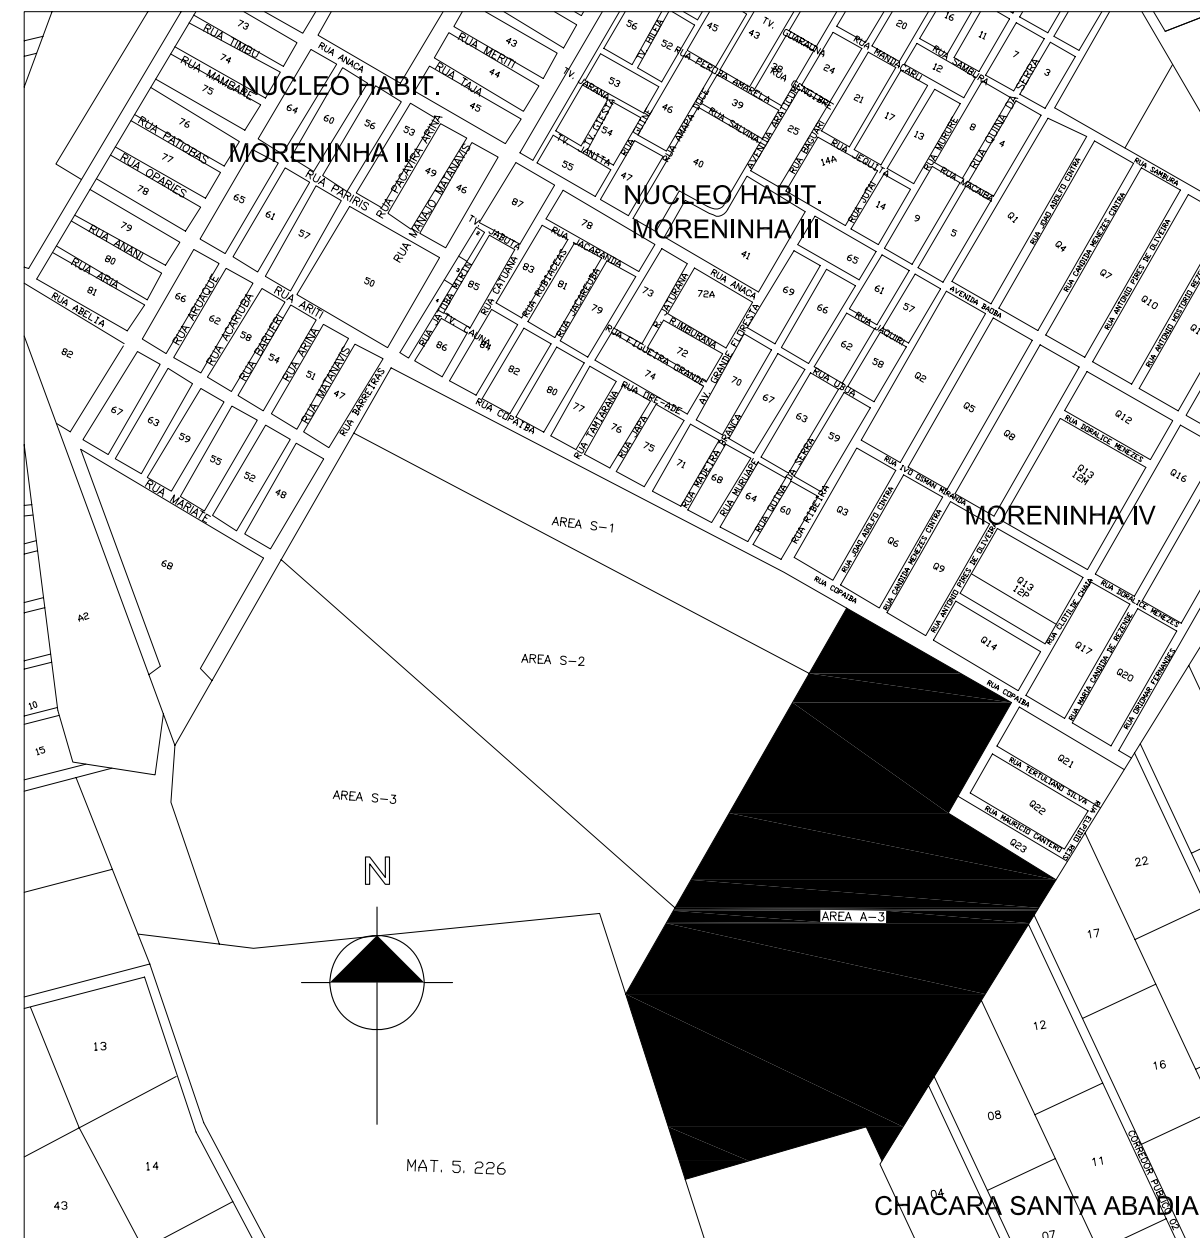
NUCLEO HABIT.
MORENINHA II

NUCLEO HABIT.
MORENINHA III

MORENINHA IV

RUA TIMBU
RUA ANACA
RUA MERITI
RUA MAMBAÍ
RUA TAJA
RUA PATIOBAS
RUA OPARIES
RUA PARIRIS
RUA PACAVIRA
RUA MANAJO
RUA MATANAVIS
RUA ANANI
RUA ARIA
RUA ABELIA
RUA ARUAQUE
RUA ACARIOBA
RUA BARUERI
RUA ARITI
RUA ARINA
RUA MATANAVIS
RUA BARRETRAS
RUA MARIATE
RUA CATUANA
RUA JACARANDA
RUA JACAREUBA
RUA COPAIBA
RUA TAMIARANA
RUA JAPA
RUA JAGUARANA
RUA PEROBA AMARELA
RUA SALVINA
AVENIDA BAIAÇU
RUA MANDACARU
RUA SAMBURA
RUA JUTAI
RUA MURURE
RUA QUINA DA SERRA
RUA MACAIBA
RUA JOAO ADOLFO CINTRA
RUA CANDIDA MENEZES CINTRA
RUA ANTONIO PIRES DE OLIVEIRA
AVENIDA BAOBA
RUA JAQUIEL
RUA URUA
RUA MURURÉ
RUA QUINA DA SERRA
RUA RIBEIRA
RUA IVO USMAN MIRANDA
RUA DORALICE MENEZES
RUA CLOTILDE CHAIM
RUA MARIA CANDIDA DE REZENDE
RUA ORIDMAR FERNANDES
RUA TERTULIANO SILVA
RUA MAURICIO CANTERO
RUA COPAIBA
AV. GRANDE FLORESTA
RUA CIRIUBA

73 74 75 76 77 78 79 80 81 82 64 60 56 53 49 46 65 61 57 50 66 62 58 54 51 47 67 63 59 55 52 48 43 44 45 87 85 86 84 83 81 79 78 82 80 77 76 75 74 73 72A 72 71 70 69 68 67 66 65 64 63 62 61 60 59 58 57 56 55 54 52 47 46 41 40 39 38 45 43 24 25 21 20 17 16 14A 14 13 12 11 9 8 7 5 4 3 Q1 Q2 Q3 Q4 Q5 Q6 Q7 Q8 Q9 Q10 Q12 Q13 12M Q13 12P Q14 Q16 Q17 Q20 Q21 Q22 Q23 68 A2 10 15

AREA S-1
AREA S-2
AREA S-3
AREA A-3

N

MAT. 5. 226

13 14 43 22 17 12 16 08 11 04 07

CORREDOR PUBLICO

CHACARA SANTA ABADIA